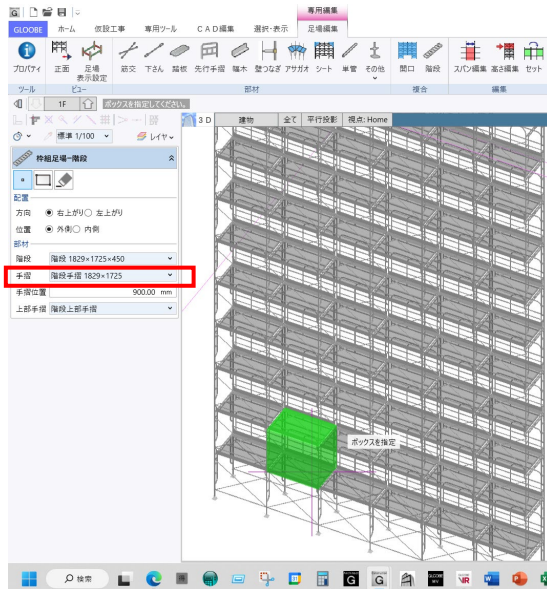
専用編集

GLOOBE ホーム 仮設工事 専用ツール ＣＡＤ編集 選択・表示 足場編集

プロパティ 正面 足場表示設定 筋交 下さん 踏板 先行手摺 幅木 壁つなぎ アサガオ シート 単管 その他 開口 階段 スパン編集 高さ編集 セット

ツール ビュー 部材 複合 編集

1F ボックスを指定してください。

標準 1/100 レイヤ

3D 建物 全て 平行投影 視点: Home

枠組足場ー階段

配置
方向 ◉ 右上がり ○ 左上がり
位置 ◉ 外側 ○ 内側
部材
階段 階段 1829×1725×450
手摺 階段手摺 1829×1725
手摺位置 900.00 mm
上部手摺 階段上部手摺

ボックスを指定

検索